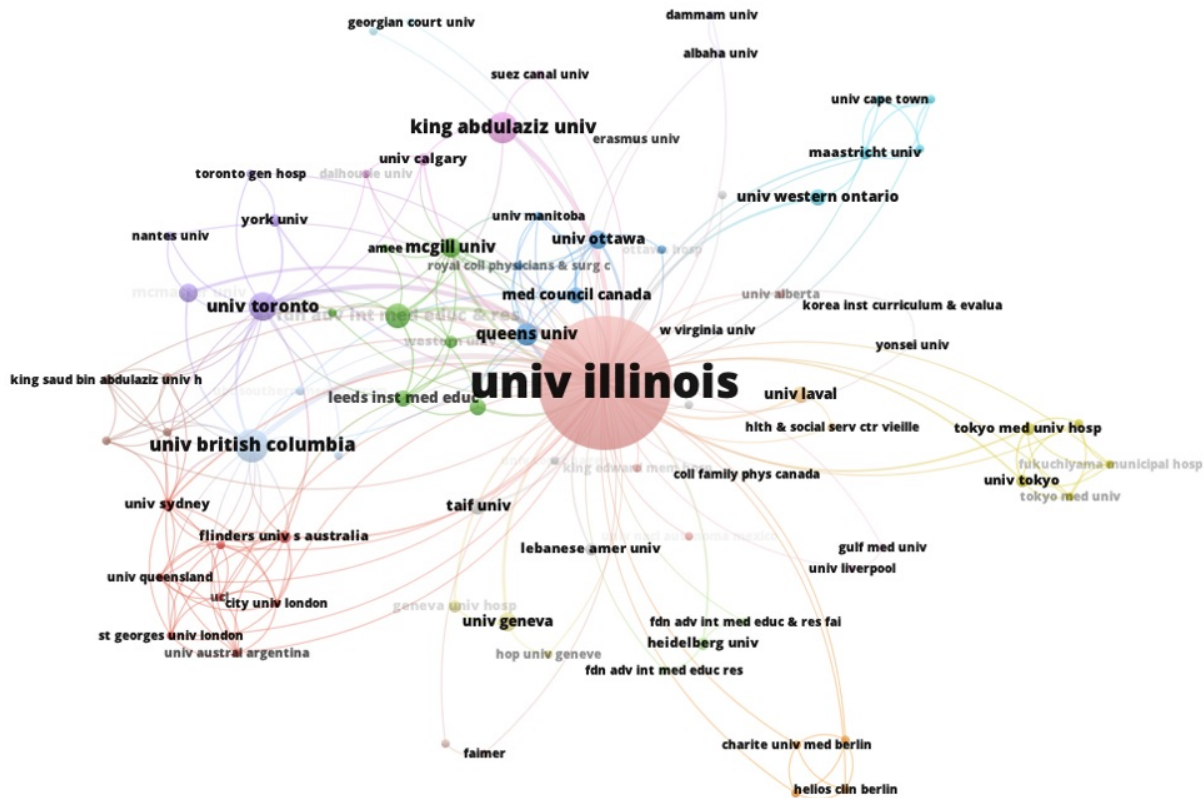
georgian court univ
dammam univ
albaha univ
suez canal univ
univ cape town
king abdulaziz univ
erasmus univ
maastricht univ
toronto gen hosp
dalhousie univ
univ calgary
univ western ontario
york univ
univ manitoba
nantes univ
amee
mcgill univ
univ ottawa
royal coll physicians & surg c
ottawa hosp
mcmaster univ
univ toronto
med council canada
univ alberta
korea inst curriculum & evalua
fdn adv int med educ & res
queens univ
w virginia univ
western univ
yonsei univ
king saud bin abdulaziz univ h
univ illinois
leeds inst med educ
univ laval
hlth & social serv ctr vieille
tokyo med univ hosp
univ british columbia
king edward med univ
fukuchiyama municipal hosp
coll family phys canada
univ tokyo
tokyo med univ
univ sydney
taif univ
flinders univ s australia
lebanese amer univ
gulf med univ
univ liverpool
univ queensland
uci
city univ london
geneva univ hosp
univ geneva
fdn adv int med educ & res fai
st georges univ london
heidelberg univ
univ austral argentina
hop univ geneve
fdn adv int med educ res
faimer
charite univ med berlin
helios clin berlin